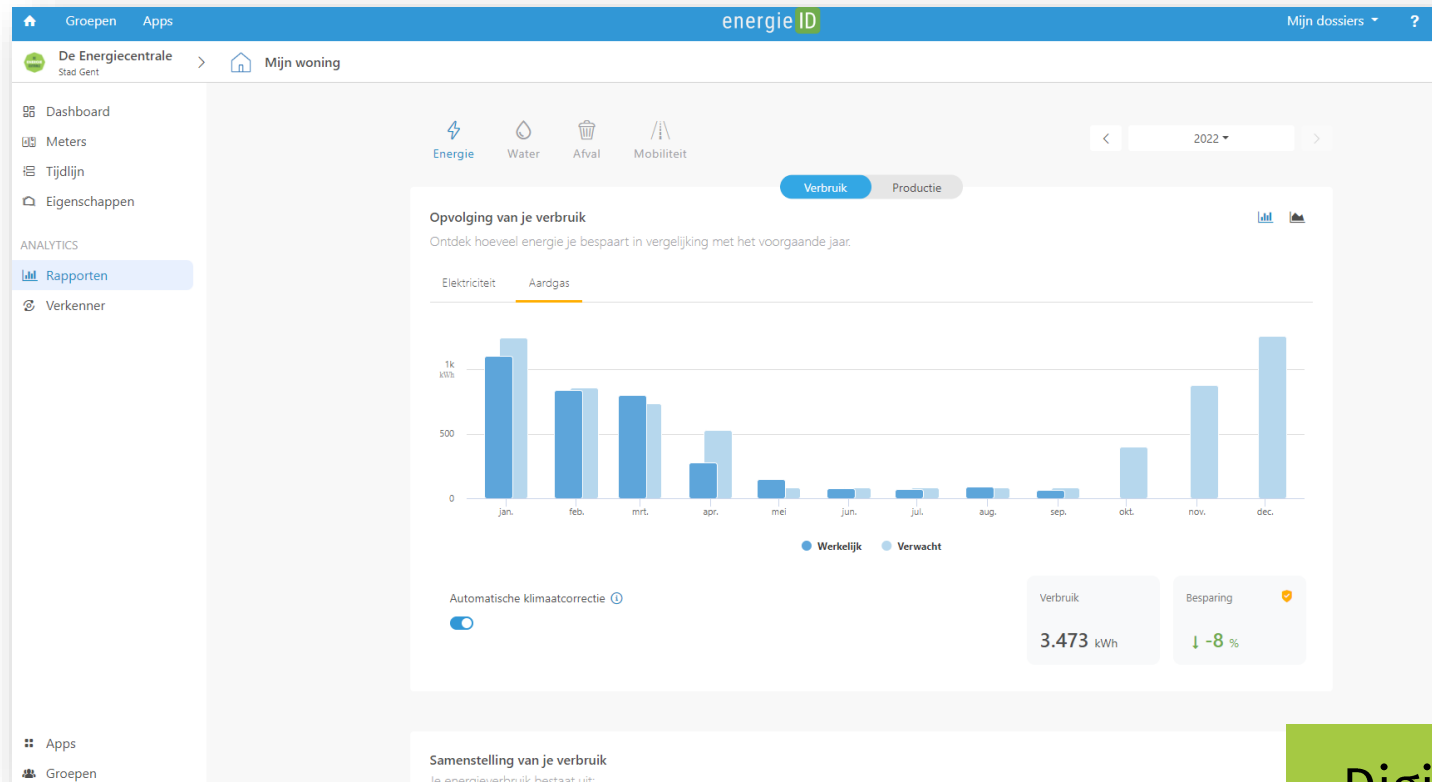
Groepen Apps energieID Mijn dossiers ?

De Energiecentrale
Stad Gent

Mijn woning

Dashboard
Meters
Tijdlijn
Eigenschappen

ANALYTICS
Rapporten
Verkenner

Apps
Groepen

Energie Water Afval Mobiliteit

2022

Verbruik Productie

Opvolging van je verbruik

Ontdek hoeveel energie je bespaart in vergelijking met het voorgaande jaar.

Elektriciteit Aardgas

1k
kWh
500
0

jan. feb. mrt. apr. mei jun. jul. aug. sep. okt. nov. dec.

Werkelijk Verwacht

Automatische klimaatcorrectie

Verbruik
3.473 kWh

Besparing
↓ -8 %

Samenstelling van je verbruik
Je energieverbruik bestaat uit:

Digi